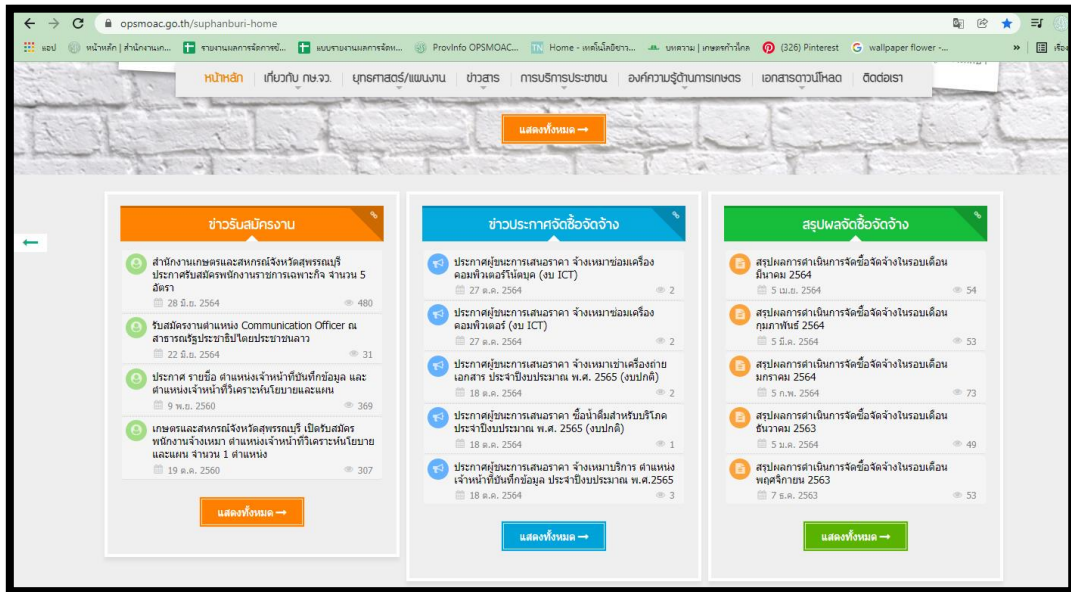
opsmoac.go.th/suphanburi-home

แอป | หน้าหลัก | สำนักงานเก... | รายงานผลการจัดการข้... | แบบรายงานผลการจัดห... | ProvInfo OPSMOAC... | Home - เทคโนโลยีการ... | บทความ | เกษตรก้าวไกล | (326) Pinterest | wallpaper flower -... | »

หน้าหลัก | เกี่ยวกับ กษ.จว. | ยุทธศาสตร์/แผนงาน | ข่าวสาร | การบริการประชาชน | องค์ความรู้ด้านการเกษตร | เอกสารดาวน์โหลด | ติดต่อเรา

แสดงทั้งหมด →

ข่าวรับสมัครงาน

สำนักงานเกษตรและสหกรณ์จังหวัดสุพรรณบุรี ประกาศรับสมัครพนักงานราชการเฉพาะกิจ จำนวน 5 อัตรา
28 มิ.ย. 2564 480

รับสมัครงานตำแหน่ง Communication Officer ณ สาธารณรัฐประชาธิปไตยประชาชนลาว
22 มิ.ย. 2564 31

ประกาศ รายชื่อ ตำแหน่งเจ้าหน้าที่บันทึกข้อมูล และตำแหน่งเจ้าหน้าที่วิเคราะห์นโยบายและแผน
9 พ.ย. 2560 369

เกษตรและสหกรณ์จังหวัดสุพรรณบุรี เปิดรับสมัครพนักงานจ้างเหมา ตำแหน่งเจ้าหน้าที่วิเคราะห์นโยบายและแผน จำนวน 1 ตำแหน่ง
19 ต.ค. 2560 307

แสดงทั้งหมด →

ข่าวประกาศจัดซื้อจัดจ้าง

ประกาศผู้ชนะการเสนอราคา จ้างเหมาซ่อมเครื่องคอมพิวเตอร์โน้ตบุ๊ค (งบ ICT)
27 ต.ค. 2564 2

ประกาศผู้ชนะการเสนอราคา จ้างเหมาซ่อมเครื่องคอมพิวเตอร์ (งบ ICT)
27 ต.ค. 2564 2

ประกาศผู้ชนะการเสนอราคา จ้างเหมาเช่าเครื่องถ่ายเอกสาร ประจำปีงบประมาณ พ.ศ. 2565 (งบปกติ)
18 ต.ค. 2564 2

ประกาศผู้ชนะการเสนอราคา ซื้อน้ำดื่มสำหรับบริโภค ประจำปีงบประมาณ พ.ศ. 2565 (งบปกติ)
18 ต.ค. 2564 1

ประกาศผู้ชนะการเสนอราคา จ้างเหมาบริการ ตำแหน่งเจ้าหน้าที่บันทึกข้อมูล ประจำปีงบประมาณ พ.ศ.2565
18 ต.ค. 2564 3

แสดงทั้งหมด →

สรุปผลจัดซื้อจัดจ้าง

สรุปผลการดำเนินการจัดซื้อจัดจ้างในรอบเดือนมีนาคม 2564
5 เม.ย. 2564 54

สรุปผลการดำเนินการจัดซื้อจัดจ้างในรอบเดือนกุมภาพันธ์ 2564
5 มี.ค. 2564 53

สรุปผลการดำเนินการจัดซื้อจัดจ้างในรอบเดือนมกราคม 2564
5 ก.พ. 2564 73

สรุปผลการดำเนินการจัดซื้อจัดจ้างในรอบเดือนธันวาคม 2563
5 ม.ค. 2564 49

สรุปผลการดำเนินการจัดซื้อจัดจ้างในรอบเดือนพฤศจิกายน 2563
7 ธ.ค. 2563 53

แสดงทั้งหมด →